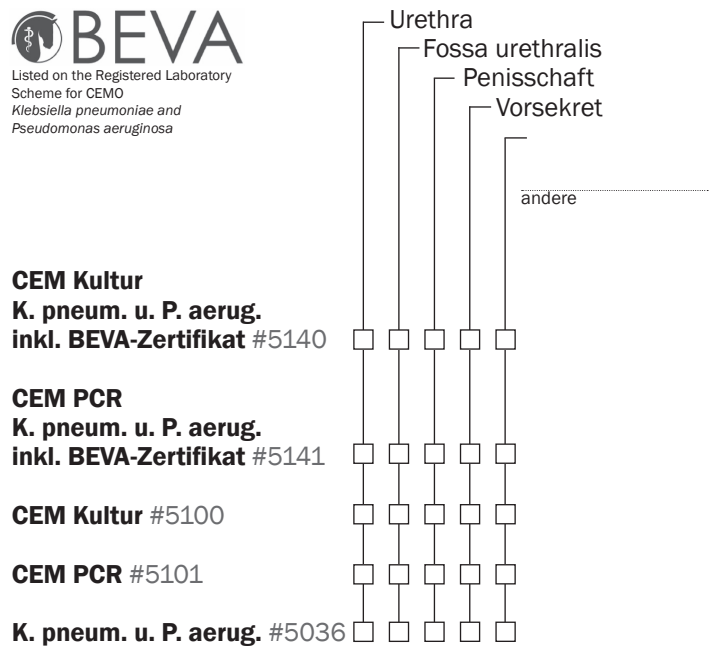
BEVA
Listed on the Registered Laboratory Scheme for CEMO
*Klebsiella pneumoniae and Pseudomonas aeruginosa*

Urethra
Fossa urethralis
Penisschaft
Vorsekret
andere

**CEM Kultur K. pneum. u. P. aerug. inkl. BEVA-Zertifikat** #5140

**CEM PCR K. pneum. u. P. aerug. inkl. BEVA-Zertifikat** #5141

**CEM Kultur** #5100

**CEM PCR** #5101

**K. pneum. u. P. aerug.** #5036